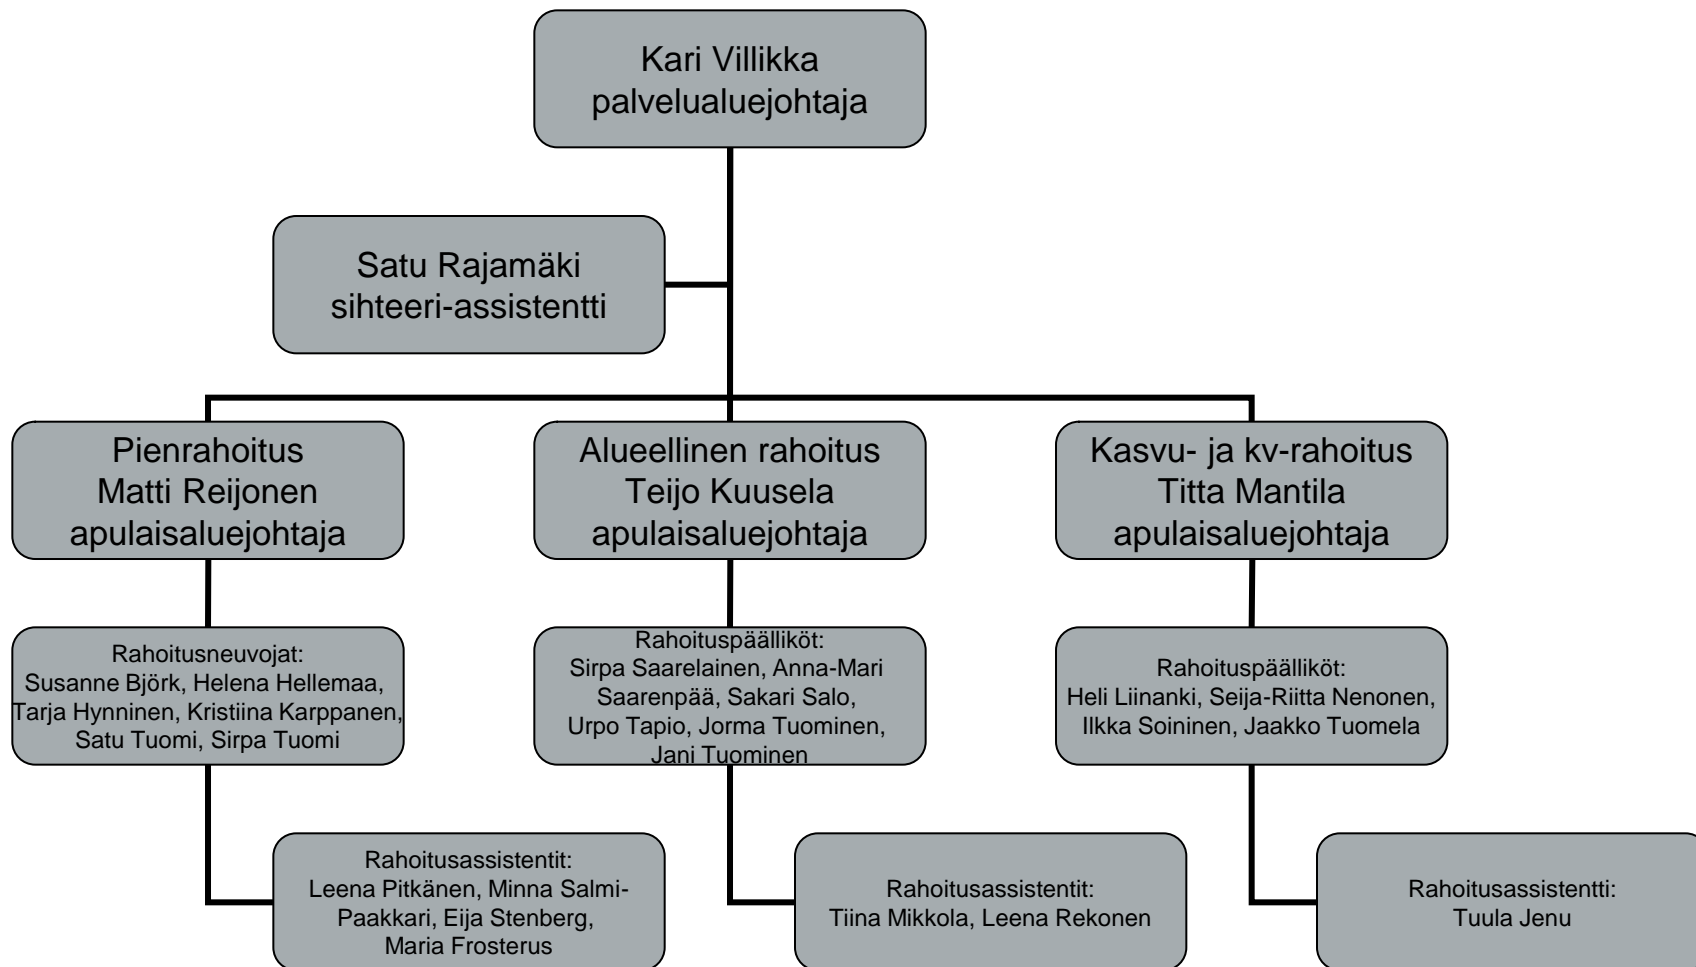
Kari Villikka
palvelualuejohtaja

Satu Rajamäki
sihteeri-assistentti

Pienrahoitus
Matti Reijonen
apulaisaluejohtaja

Alueellinen rahoitus
Teijo Kuusela
apulaisaluejohtaja

Kasvu- ja kv-rahoitus
Titta Mantila
apulaisaluejohtaja

Rahoitusneuvojat:
Susanne Björk, Helena Hellemaa, Tarja Hynninen, Kristiina Karppanen, Satu Tuomi, Sirpa Tuomi

Rahoituspäälliköt:
Sirpa Saarelainen, Anna-Mari Saarenpää, Sakari Salo, Urpo Tapio, Jorma Tuominen, Jani Tuominen

Rahoituspäälliköt:
Heli Liinanki, Seija-Riitta Nenonen, Ilkka Soininen, Jaakko Tuomela

Rahoitusassistentit:
Leena Pitkänen, Minna Salmi-Paakkari, Eija Stenberg, Maria Frosterus

Rahoitusassistentit:
Tiina Mikkola, Leena Rekonen

Rahoitusassistentti:
Tuula Jenu